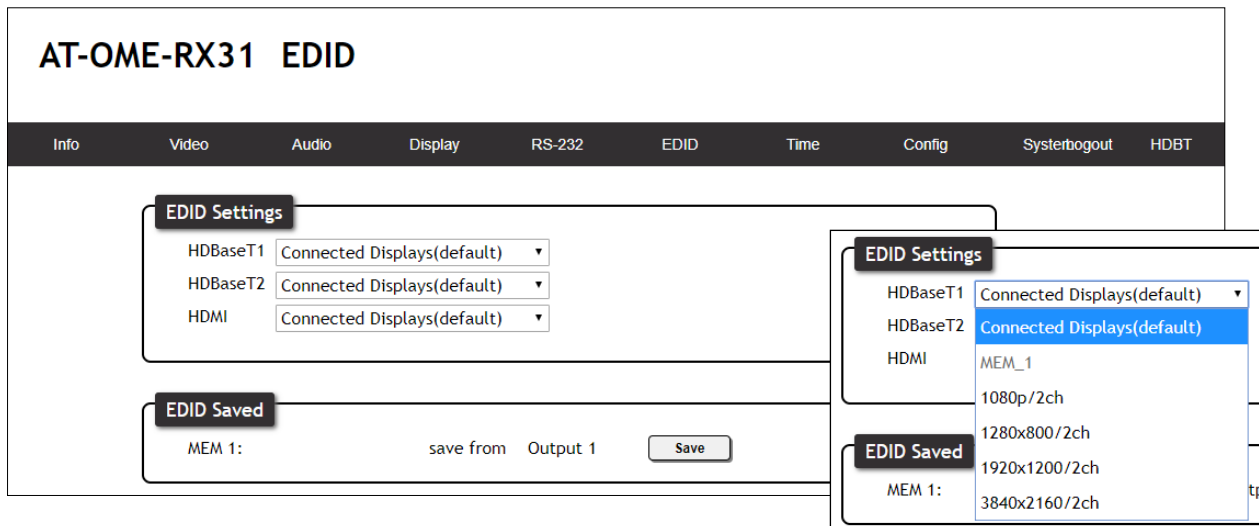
AT-OME-RX31 EDID

Info Video Audio Display RS-232 EDID Time Config Systemlogout HDBT

EDID Settings

HDBaseT1 Connected Displays(default)

HDBaseT2 Connected Displays(default)

HDMI Connected Displays(default)

EDID Saved

MEM 1: save from Output 1 Save

EDID Settings

HDBaseT1 Connected Displays(default)

HDBaseT2

HDMI

Connected Displays(default)

MEM_1

1080p/2ch

1280x800/2ch

1920x1200/2ch

3840x2160/2ch

EDID Saved

MEM 1:

tp